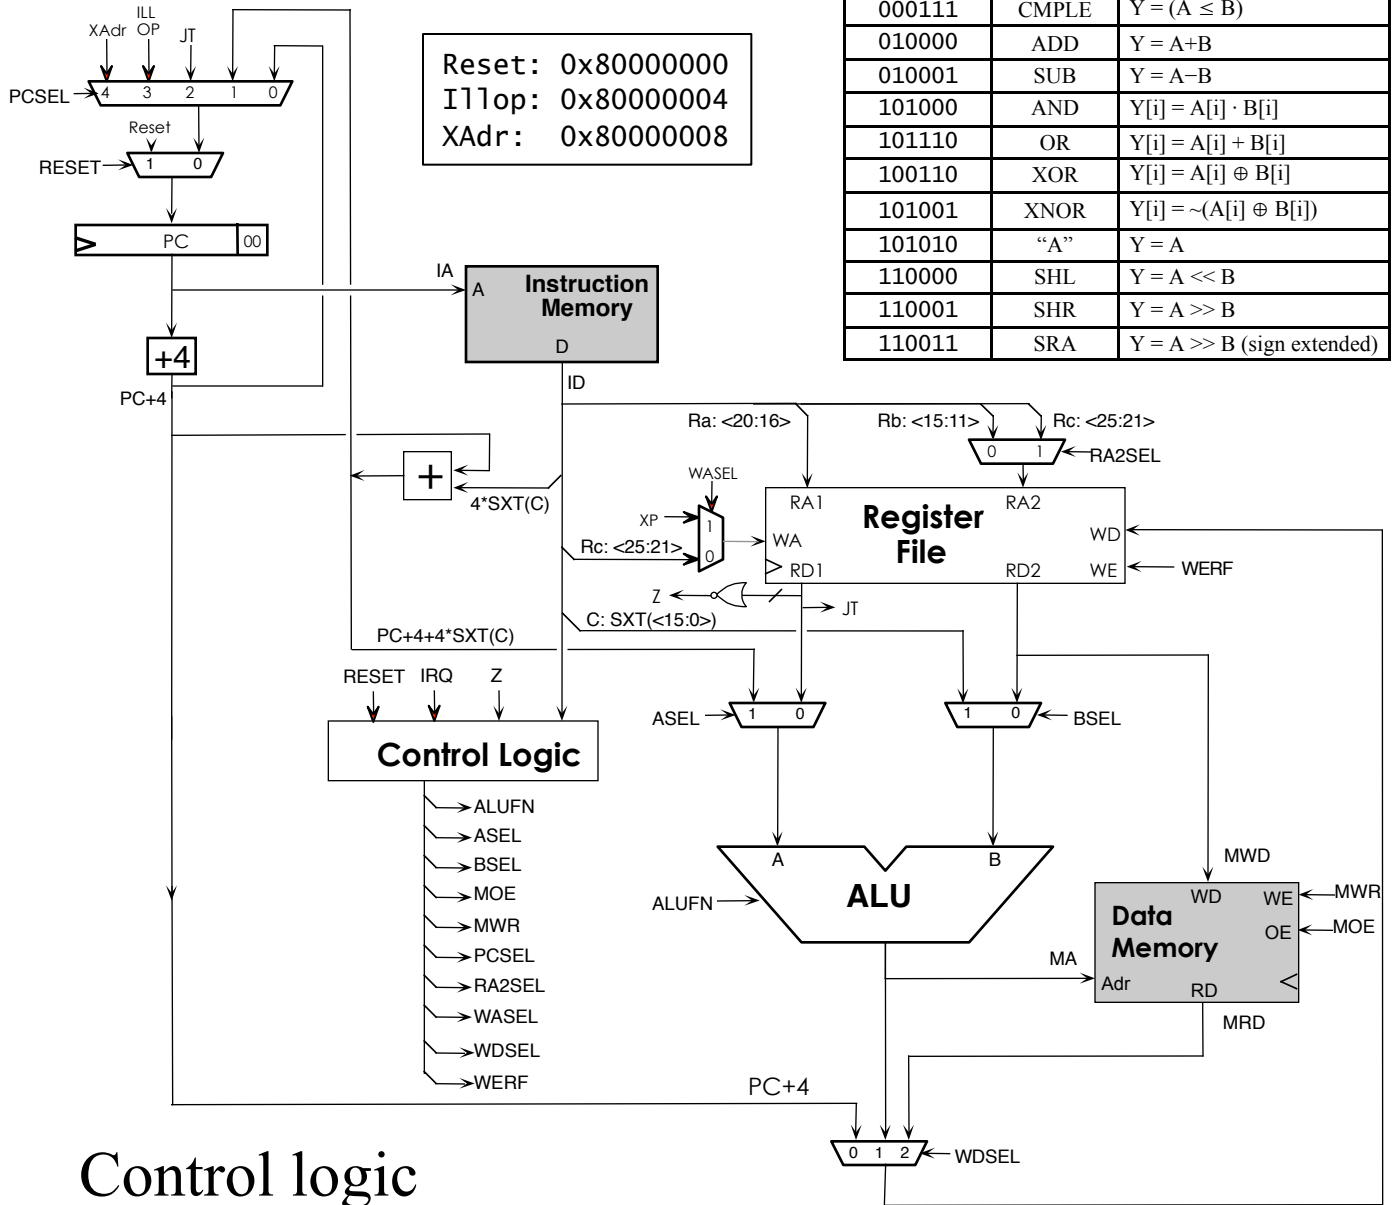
| 000111 | CMPLE | Y = (A ≤ B) |
|---|---|---|
| 010000 | ADD | Y = A+B |
| 010001 | SUB | Y = A−B |
| 101000 | AND | Y[i] = A[i] · B[i] |
| 101110 | OR | Y[i] = A[i] + B[i] |
| 100110 | XOR | Y[i] = A[i] ⊕ B[i] |
| 101001 | XNOR | Y[i] = ~(A[i] ⊕ B[i]) |
| 101010 | "A" | Y = A |
| 110000 | SHL | Y = A << B |
| 110001 | SHR | Y = A >> B |
| 110011 | SRA | Y = A >> B (sign extended) |

Reset: 0x80000000
Illop: 0x80000004
XAdr: 0x80000008

XAdr ILL OP JT
PCSEL 4 3 2 1 0
Reset
RESET 1 0
PC 00
IA
A Instruction Memory
D
ID
+4
PC+4
+
4*SXT(C)
Ra: <20:16>
Rb: <15:11>
Rc: <25:21>
0 1 RA2SEL
WASEL
XP 1
Rc: <25:21> 0
RA1 RA2
WA
Register File
WD
RD1 RD2 WE
WERF
Z
JT
C: SXT(<15:0>)
PC+4+4*SXT(C)
RESET IRQ Z
Control Logic
ASEL 1 0
1 0 BSEL
ALUFN
ASEL
BSEL
MOE
MWR
PCSEL
RA2SEL
WASEL
WDSEL
WERF
A B
ALUFN
ALU
MWD
WD WE MWR
Data Memory
OE MOE
MA
Adr RD
MRD
PC+4
0 1 2 WDSEL

Control logic